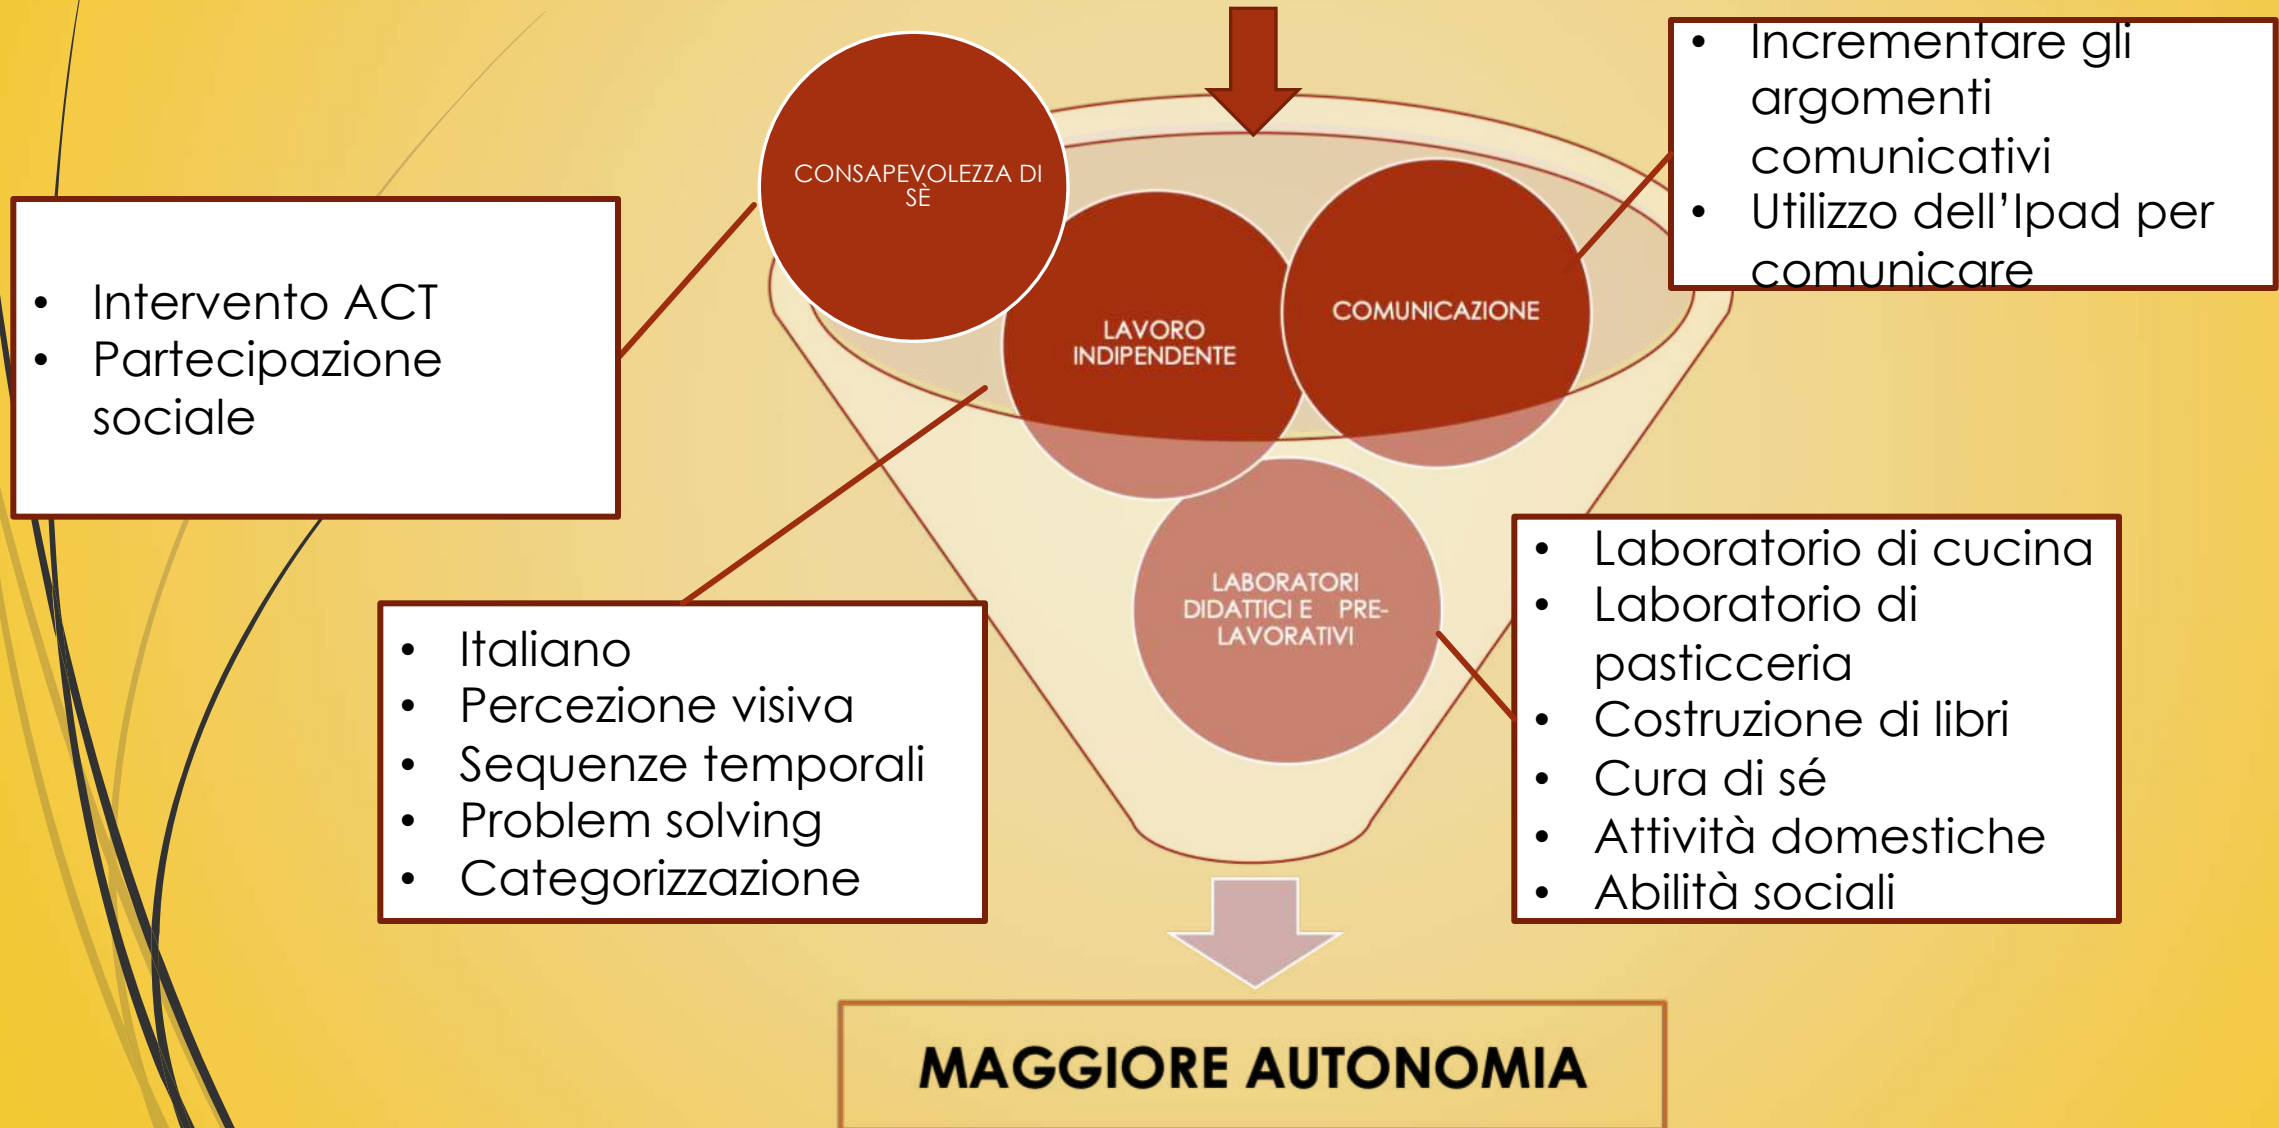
- Incrementare gli argomenti comunicativi
- Utilizzo dell’Ipad per comunicare

CONSAPEVOLEZZA DI SÈ

- Intervento ACT
- Partecipazione sociale

LAVORO INDIPENDENTE

COMUNICAZIONE

LABORATORI DIDATTICI E PRE-LAVORATIVI

- Italiano
- Percezione visiva
- Sequenze temporali
- Problem solving
- Categorizzazione

- Laboratorio di cucina
- Laboratorio di pasticceria
- Costruzione di libri
- Cura di sé
- Attività domestiche
- Abilità sociali

MAGGIORE AUTONOMIA